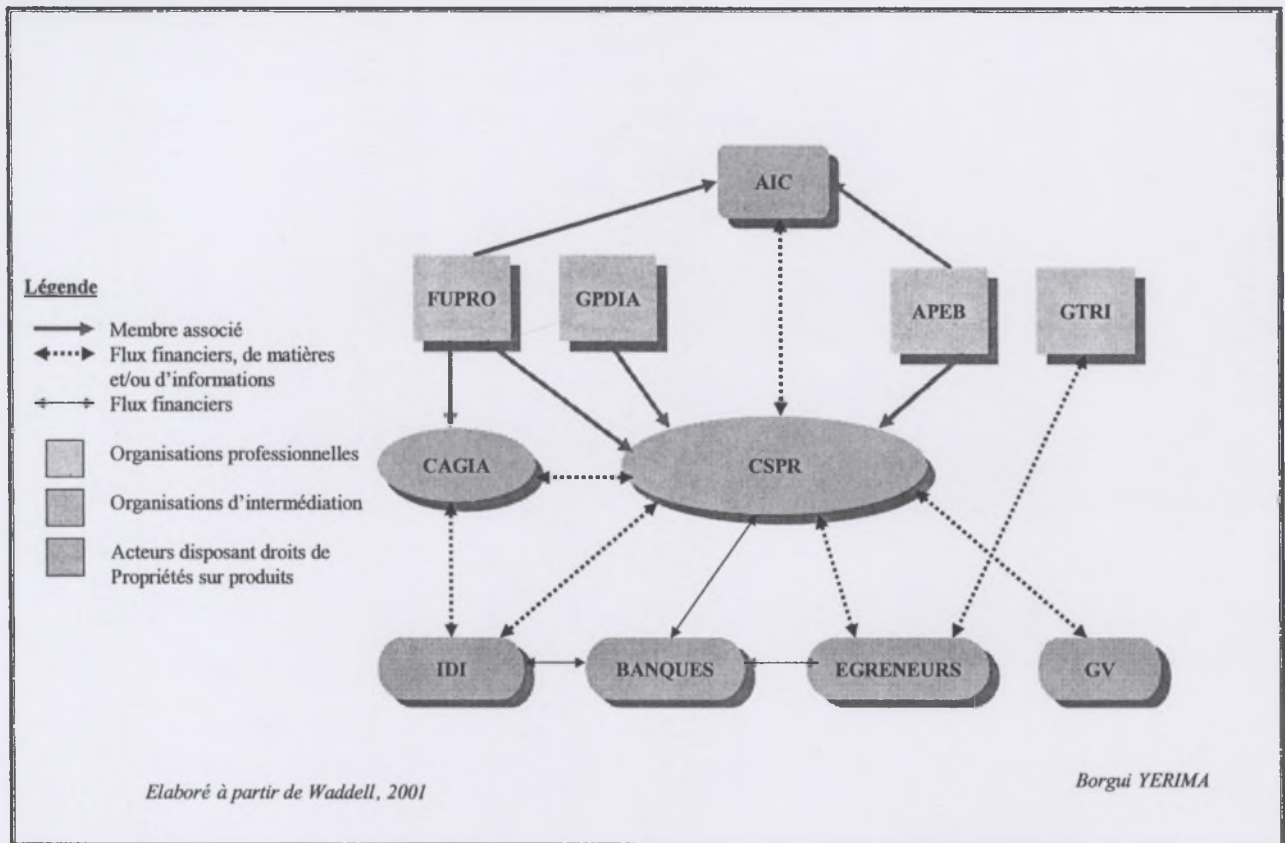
AIC

FUPRO

GPDIA

APEB

GTRI

Légende

Membre associé

Flux financiers, de matières et/ou d'informations

Flux financiers

Organisations professionnelles

Organisations d'intermédiation

Acteurs disposant droits de Propriétés sur produits

CAGIA

CSPR

IDI

BANQUES

EGRENEURS

GV

Elaboré à partir de Waddell, 2001

Borgui YERIMA